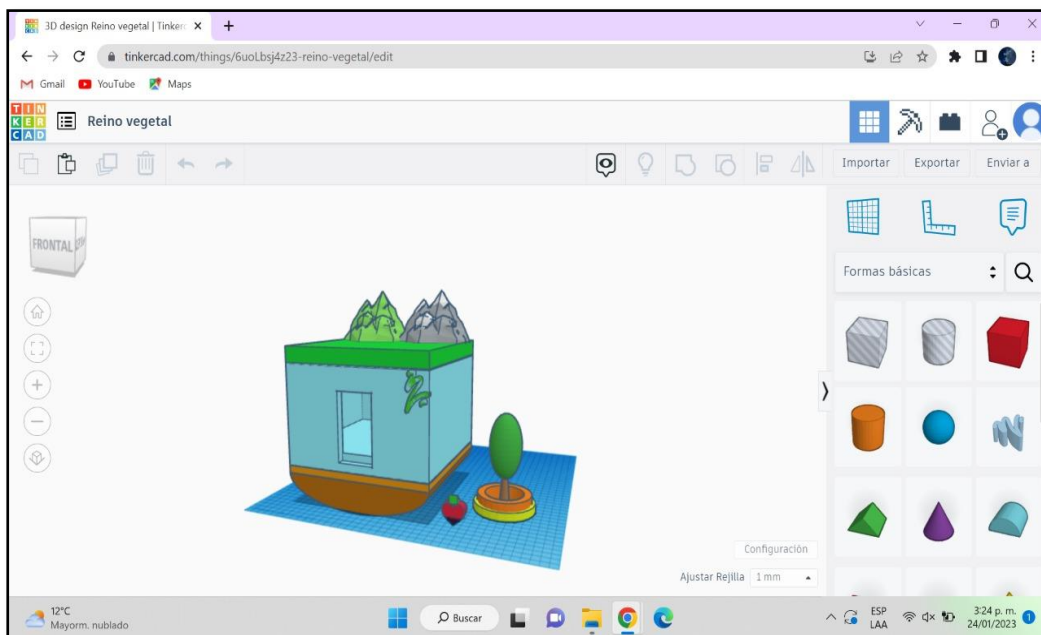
3D design Reino vegetal | Tinkerc ×
tinkercad.com/things/6uoLbsj4z23-reino-vegetal/edit
Gmail YouTube Maps
TIN KER CAD
Reino vegetal
Importar Exportar Enviar a
FRONTAL
Formas básicas
Configuración
Ajustar Rejilla 1 mm
12°C
Mayorm. nublado
Buscar
ESP LAA
3:24 p. m.
24/01/2023